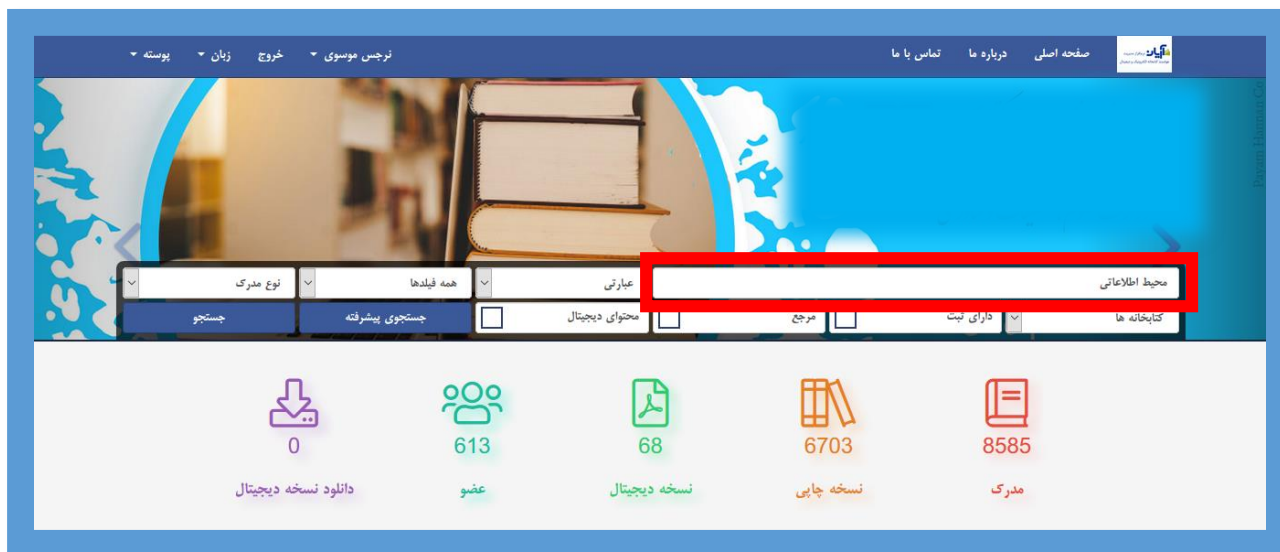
صفحه اصلی درباره ما تماس با ما

نرجس موسوی ▾ خروج زبان ▾ پوسته ▾

Payam Hamrah Co

محیط اطلاعاتی

عبارتی

همه فیلدها

نوع مدرک

کتابخانه ها

دارای ثبت

مرجع

محتوای دیجیتال

جستجوی پیشرفته

جستجو

8585
مدرک

6703
نسخه چاپی

68
نسخه دیجیتال

613
عضو

0
دانلود نسخه دیجیتال